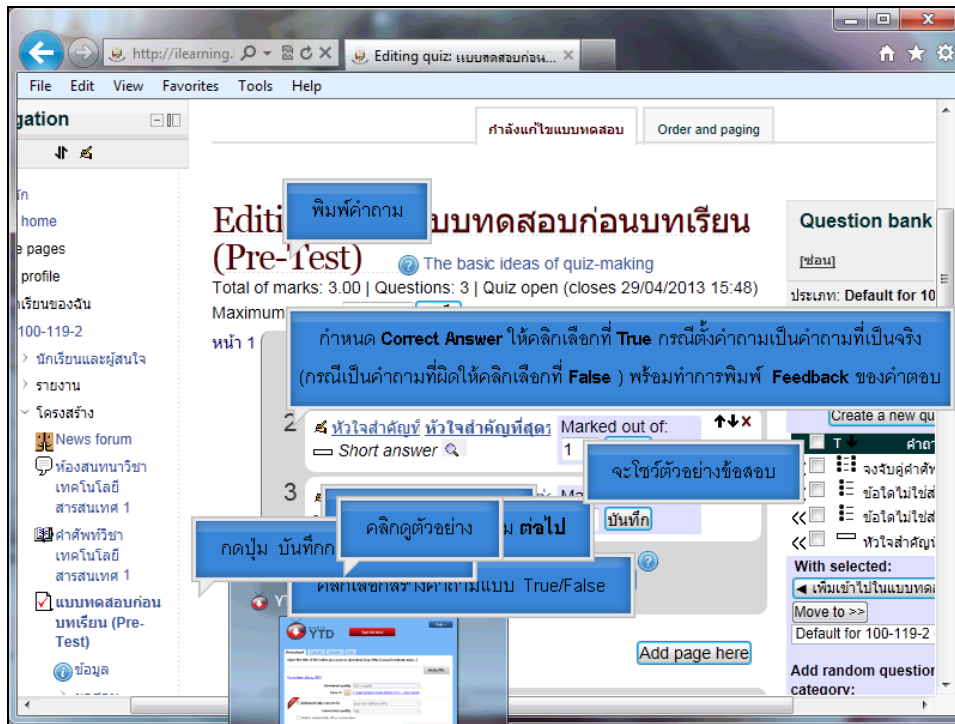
http://ilearning. Editing quiz: แบบทดสอบก่อน...

File Edit View Favorites Tools Help

gation

ก
home
e pages
profile
เรียนของฉัน
100-119-2
นักเรียนและผู้สนใจ
รายงาน
โครงสร้าง
News forum
ห้องสนทนาวิชา เทคโนโลยี สารสนเทศ 1
คำศัพท์วิชา เทคโนโลยี สารสนเทศ 1
แบบทดสอบก่อน บทเรียน (Pre-Test)
ข้อมูล

กำลังแก้ไขแบบทดสอบ | Order and paging

Editi พิมพ์คำถาม แบบทดสอบก่อนบทเรียน (Pre-Test)

The basic ideas of quiz-making

Total of marks: 3.00 | Questions: 3 | Quiz open (closes 29/04/2013 15:48)

Maximum

หน้า 1

กำหนด Correct Answer ให้คลิกเลือกที่ True กรณีตั้งคำถามเป็นคำถามที่เป็นจริง (กรณีเป็นคำถามที่ผิดให้คลิกเลือกที่ False ) พร้อมทำการพิมพ์ Feedback ของคำตอบ

2 หัวใจสำคัญข์ หัวใจสำคัญที่สุด Marked out of:
Short answer 1

3

จะโชว์ตัวอย่างข้อสอบ

คลิกดูตัวอย่าง

กดปุ่ม บันทึก ต่อไป บันทึก

คลิกเลือกสร้างคำถามแบบ True/False

Add page here

Question bank
[ซ่อน]
ประเภท: Default for 10
Create a new qu
T คำถ
จงจับคู่คำศัพ
ข้อใดไม่ใช่ส
ข้อใดไม่ใช่ส
หัวใจสำคัญ
With selected:
เพิ่มเข้าไปในแบบทดส
Move to >>
Default for 100-119-2
Add random question
category: